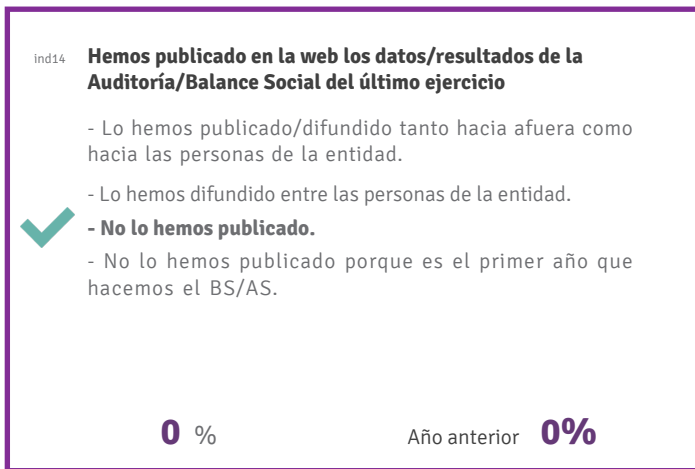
ind14 **Hemos publicado en la web los datos/resultados de la Auditoría/Balance Social del último ejercicio**

- Lo hemos publicado/difundido tanto hacia afuera como hacia las personas de la entidad.

- Lo hemos difundido entre las personas de la entidad.

**- No lo hemos publicado.**

- No lo hemos publicado porque es el primer año que hacemos el BS/AS.

**0** %

Año anterior **0%**